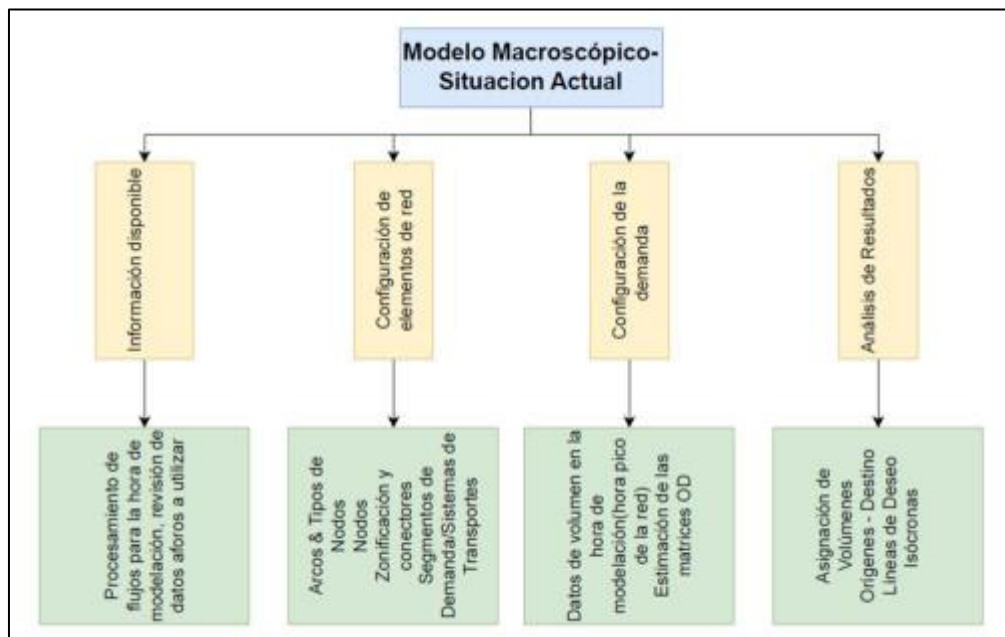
Modelo Macroscópico-Situacion Actual

Información disponible

Configuración de elementos de red

Configuración de la demanda

Análisis de Resultados

Procesamiento de flujos para la hora de modelación, revisión de datos aforos a utilizar

Arcos & Tipos de Nodos
Nodos
Zonificación y conectores
Segmentos de Demanda/Sistemas de Transportes

Datos de volumen en la hora de modelación(hora pico de la red)
Estimación de las matrices OD

Asignación de Volúmenes
Orígenes - Destino
Líneas de Deseo
Isócronas